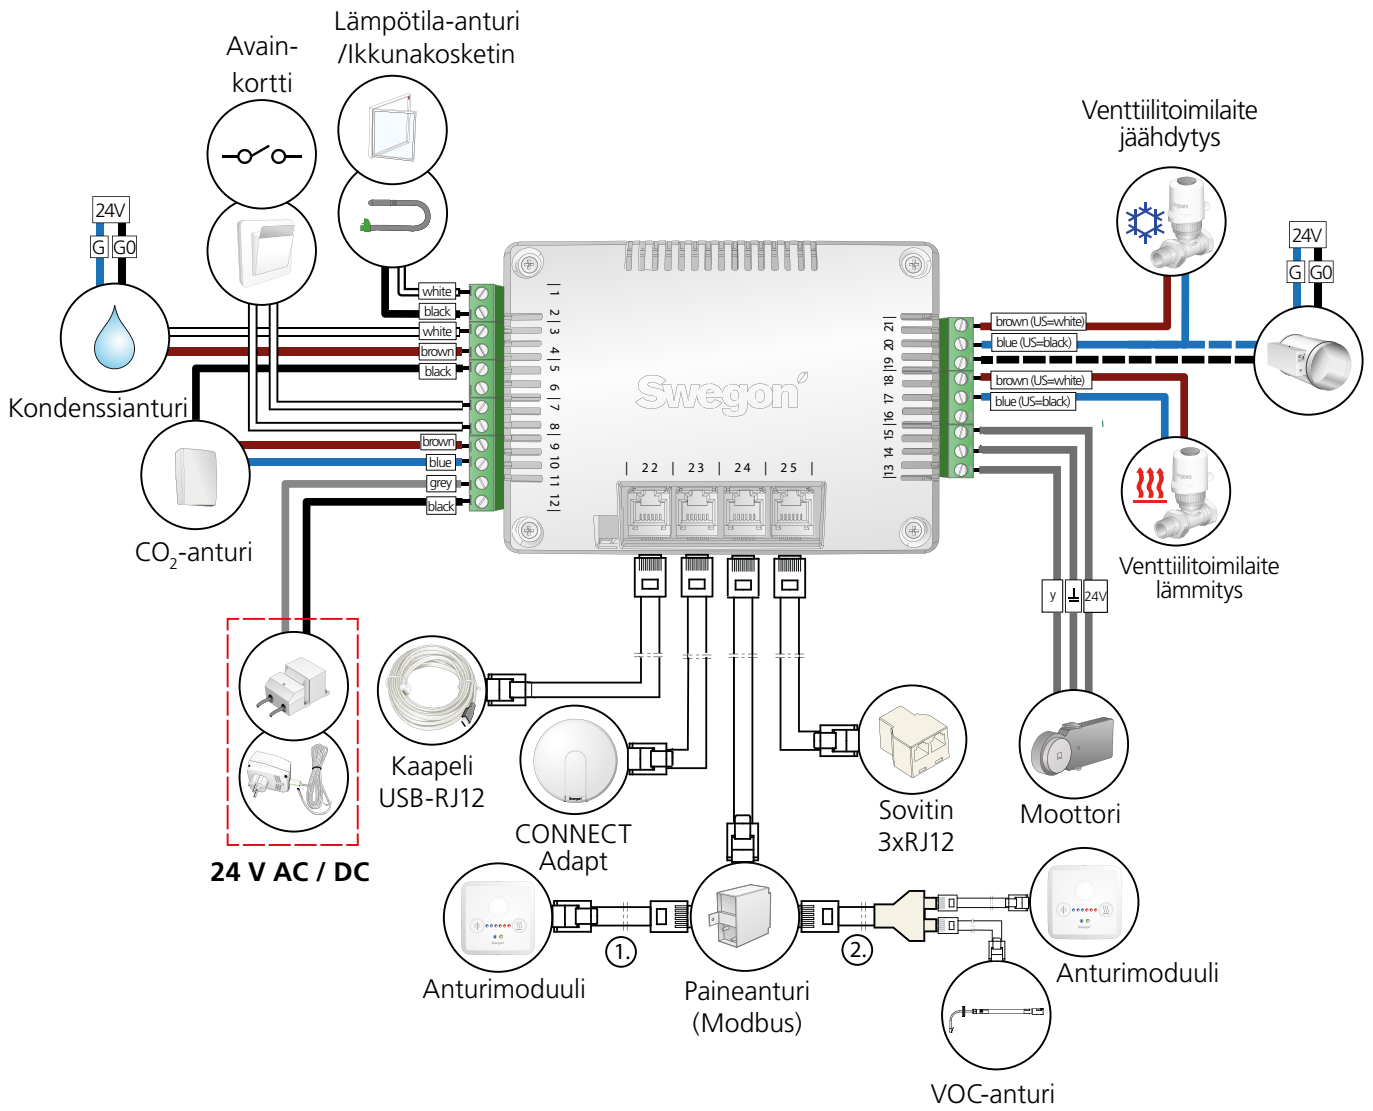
Lämpötila-anturi /Ikkunakosketin

Avain-kortti

24V
G G0

Kondenssianturi

white
black
white
brown
black
brown
blue
grey
black

1 2 3 4 5 6 7 8 9 10 11 12

Swegon

22 23 24 25

21 20 19 18 17 16 15 14 13

brown (US=white)
blue (US=black)
brown (US=white)
blue (US=black)

Venttiilitoimilaite jäähdytys

24V
G G0

Venttiilitoimilaite lämmitys

y ⊥ 24V

CO$_2$-anturi

24 V AC / DC

Kaapeli USB-RJ12

CONNECT Adapt

Sovitin 3xRJ12

Moottori

Anturimoduuli

1.

Paineanturi (Modbus)

2.

Anturimoduuli

VOC-anturi